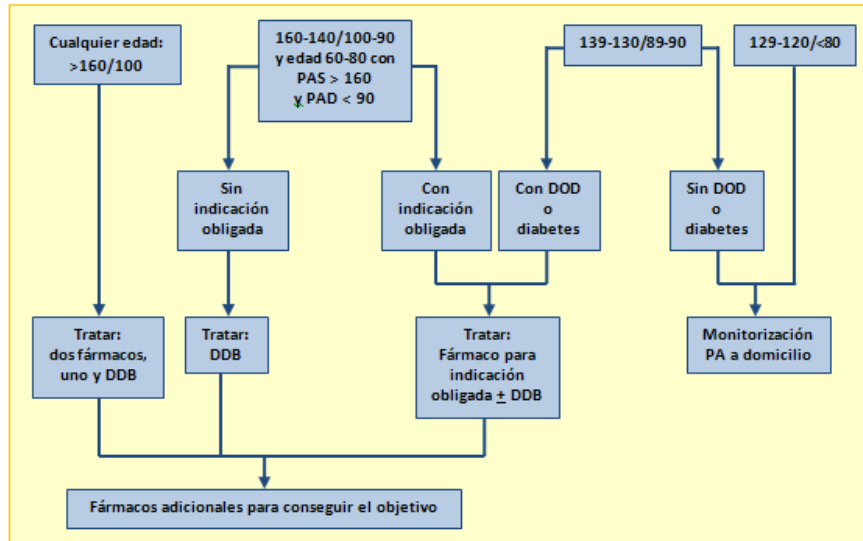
Cualquier edad:
>160/100

160-140/100-90
y edad 60-80 con
PAS > 160
y PAD < 90

139-130/89-90

129-120/<80

Sin
indicación
obligada

Con
indicación
obligada

Con DOD
o
diabetes

Sin DOD
o
diabetes

Tratar:
dos fármacos,
uno y DDB

Tratar:
DDB

Tratar:
Fármaco para
indicación
obligada $\pm$ DDB

Monitorización
PA a domicilio

Fármacos adicionales para conseguir el objetivo